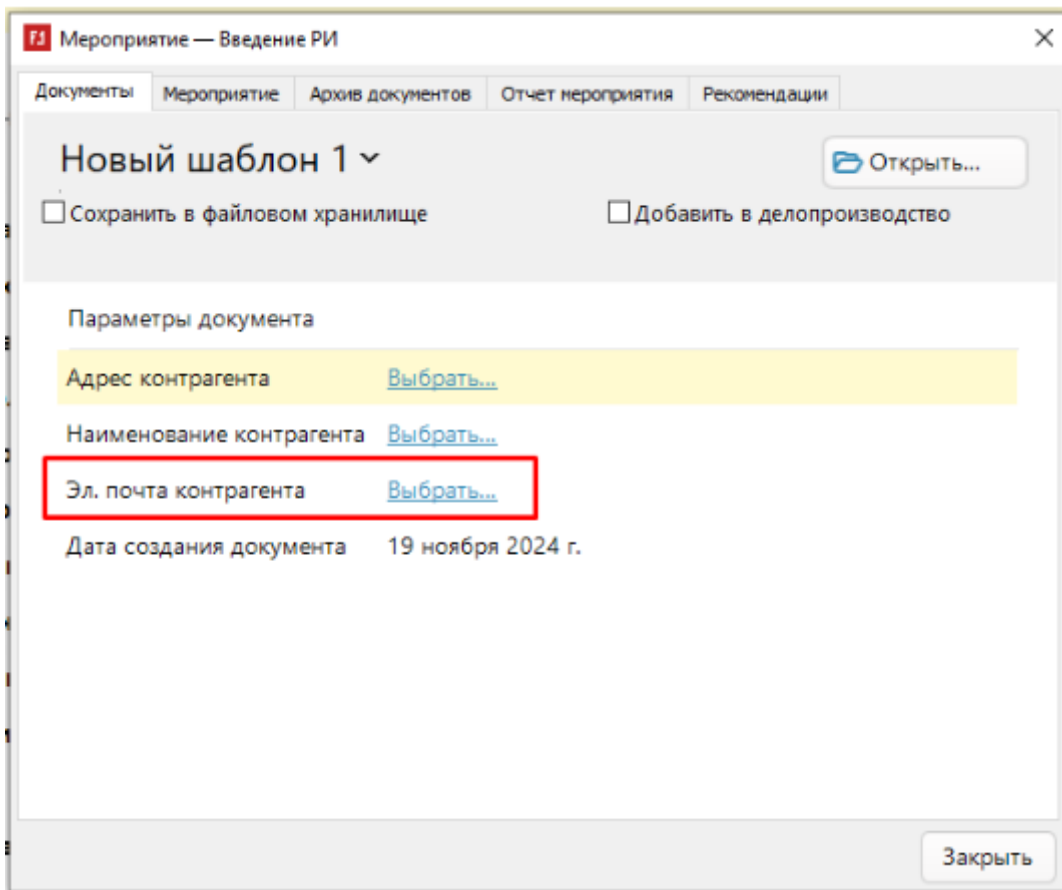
Мероприятие — Введение РИ

Документы | Мероприятие | Архив документов | Отчет мероприятия | Рекомендации

Новый шаблон 1

Открыть...

Сохранить в файловом хранилище

Добавить в делопроизводство

Параметры документа

| | |
|---|---|
| Адрес контрагента | Выбрать... |
| Наименование контрагента | Выбрать... |
| Эл. почта контрагента | Выбрать... |
| Дата создания документа | 19 ноября 2024 г. |

Закрыть